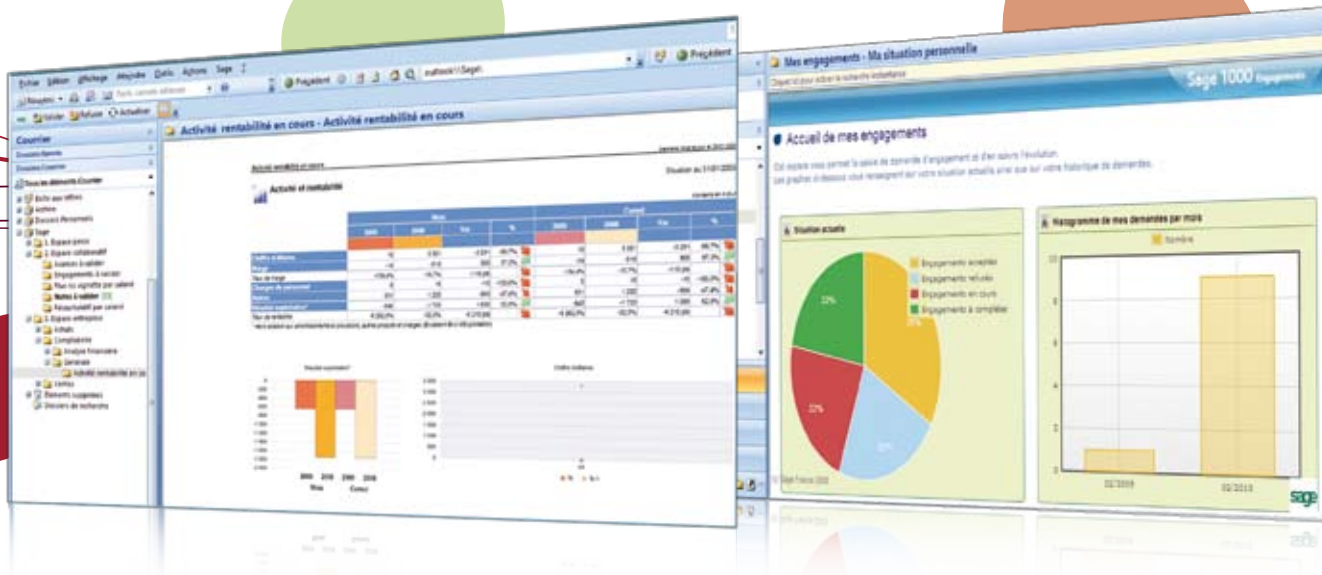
Fichier Edition Affichage Atteindre Outils Actions Sage
Précédent
Courrier
Tous les éléments Courrier
Boîte aux lettres
Archives
Dossiers Personnels
Sage
1. Espace public
2. Espace collaboratif
Engagements à valider
Notes à valider
3. Espace entreprise
Achats
Comptabilité
Analyse financière
Générale
Activité rentabilité en cours
Ventes
Éléments supprimés
Dossiers de recherche
Activité rentabilité en cours - Activité rentabilité en cours
Activité et rentabilité
Mois
Cumul
Mes engagements - Ma situation personnelle
Sage 1000 Engagements
Accueil de mes engagements
Situation actuelle
Engagements acceptés
Engagements refusés
Engagements en cours
Engagements à compléter
Histogramme de mes demandes par mois
Nombre
33%
22%
22%
10
8
6
4
2
0
02/2009
03/2010
sage